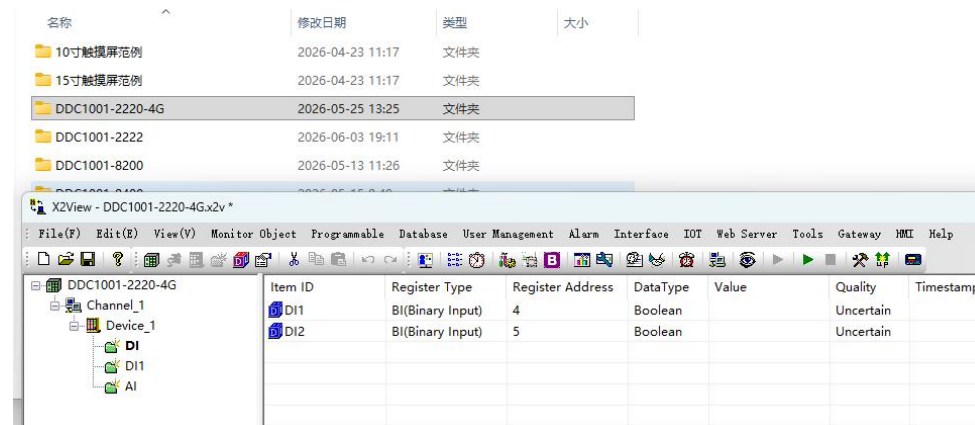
| 名称 | 修改日期 | 类型 | 大小 |
|---|---|---|---|
| 10寸触摸屏范例 | 2026-04-23 11:17 | 文件夹 | |
| 15寸触摸屏范例 | 2026-04-23 11:17 | 文件夹 | |
| DDC1001-2220-4G | 2026-05-25 13:25 | 文件夹 | |
| DDC1001-2222 | 2026-06-03 19:11 | 文件夹 | |
| DDC1001-8200 | 2026-05-13 11:26 | 文件夹 | |
| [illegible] | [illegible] | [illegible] | |

X2View - DDC1001-2220-4G.x2v *

File(F) Edit(E) View(V) Monitor Object Programmable Database User Management Alarm Interface IOT Web Server Tools Gateway HMI Help

DDC1001-2220-4G
Channel_1
Device_1
DI
DI1
AI

| Item ID | Register Type | Register Address | DataType | Value | Quality | Timestamp |
|---|---|---|---|---|---|---|
| DI1 | BI(Binary Input) | 4 | Boolean | | Uncertain | |
| DI2 | BI(Binary Input) | 5 | Boolean | | Uncertain | |